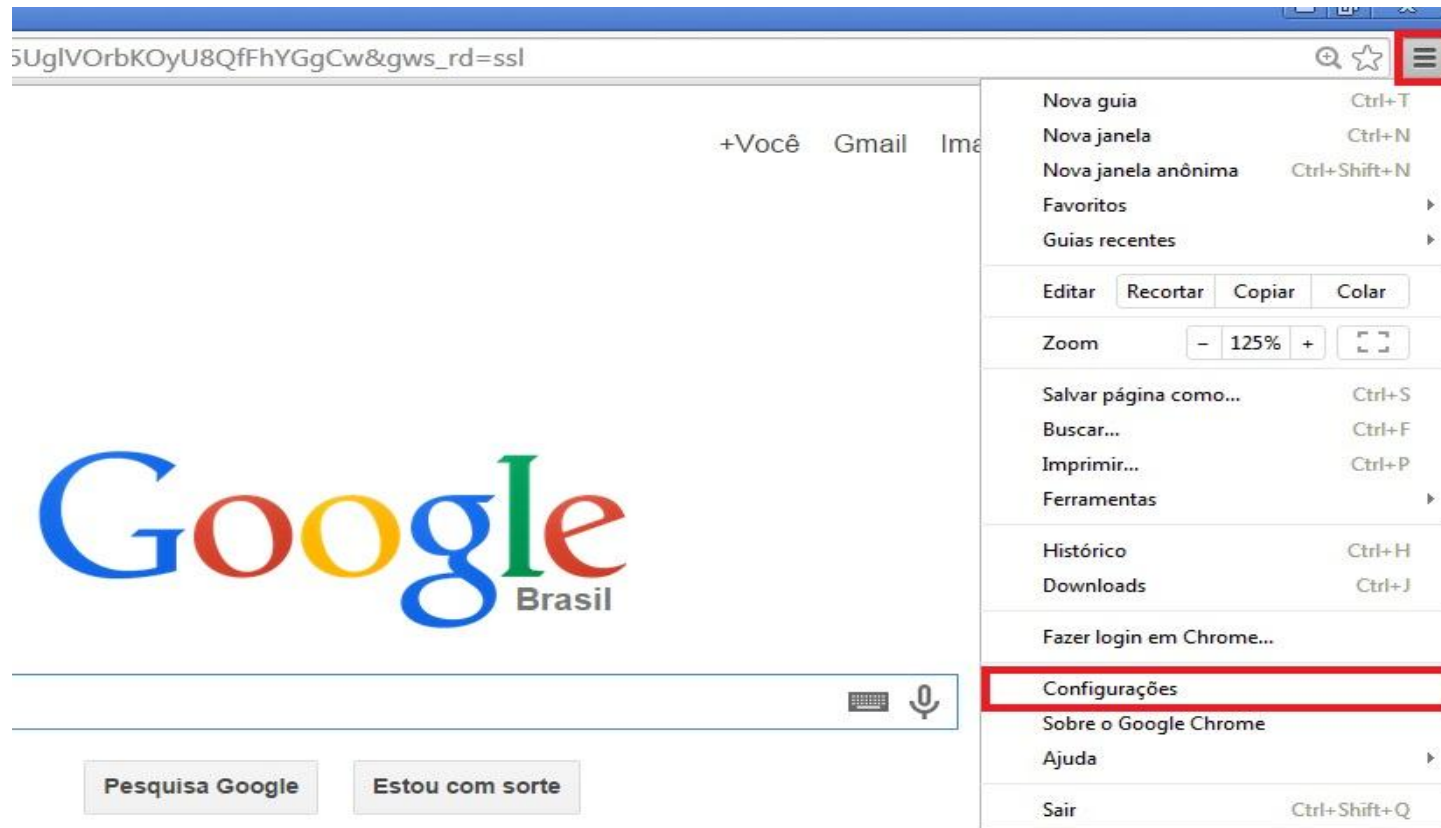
5UglVOrbKOyU8QfFhYGgCw&gws_rd=ssl

+Você Gmail Ima

Google
Brasil

Pesquisa Google Estou com sorte

Nova guia Ctrl+T
Nova janela Ctrl+N
Nova janela anônima Ctrl+Shift+N
Favoritos
Guias recentes

Editar Recortar Copiar Colar

Zoom – 125% +

Salvar página como... Ctrl+S
Buscar... Ctrl+F
Imprimir... Ctrl+P
Ferramentas

Histórico Ctrl+H
Downloads Ctrl+J

Fazer login em Chrome...

Configurações
Sobre o Google Chrome
Ajuda

Sair Ctrl+Shift+Q